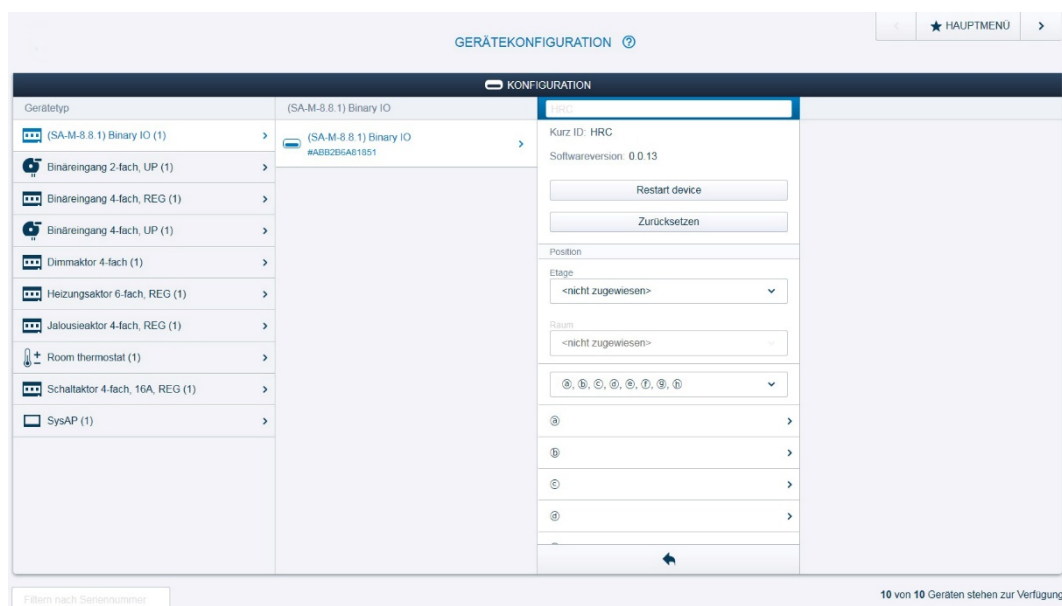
GERÄTEKONFIGURATION ⑦

HAUPTMENÜ

KONFIGURATION

Gerätetyp

(SA-M-8.8.1) Binary IO (1)

Binäreingang 2-fach, UP (1)

Binäreingang 4-fach, REG (1)

Binäreingang 4-fach, UP (1)

Dimmaktor 4-fach (1)

Heizungsaktor 6-fach, REG (1)

Jalousieaktor 4-fach, REG (1)

Room thermostat (1)

Schaltaktor 4-fach, 16A, REG (1)

SysAP (1)

(SA-M-8.8.1) Binary IO

(SA-M-8.8.1) Binary IO
#ABB2B6A81851

HRC

Kurz ID: HRC

Softwareversion: 0.0.13

Restart device

Zurücksetzen

Position

Etage

<nicht zugewiesen>

Raum

<nicht zugewiesen>

ⓐ, ⓑ, ⓒ, ⓓ, ⓔ, ⓕ, ⓖ, ⓗ

ⓐ

ⓑ

ⓒ

ⓓ

Filtern nach Seriennummer

10 von 10 Geräten stehen zur Verfügung